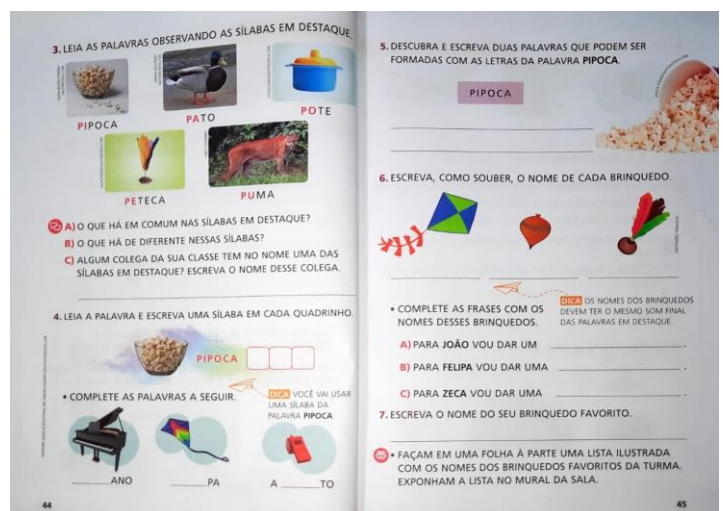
3. LEIA AS PALAVRAS OBSERVANDO AS SÍLABAS EM DESTAQUE.

PIPOCA

PATO

POTE

PETECA

PUMA

A) O QUE HÁ EM COMUM NAS SÍLABAS EM DESTAQUE?

B) O QUE HÁ DE DIFERENTE NESSAS SÍLABAS?

C) ALGUM COLEGA DA SUA CLASSE TEM NO NOME UMA DAS SÍLABAS EM DESTAQUE? ESCREVA O NOME DESSE COLEGA.

4. LEIA A PALAVRA E ESCREVA UMA SÍLABA EM CADA QUADRINHO.

PIPOCA

• COMPLETE AS PALAVRAS A SEGUIR.

DICA VOCÊ VAI USAR UMA SÍLABA DA PALAVRA PIPOCA

_____ANO _____PA A _____TO

44

5. DESCUBRA E ESCREVA DUAS PALAVRAS QUE PODEM SER FORMADAS COM AS LETRAS DA PALAVRA PIPOCA.

PIPOCA

6. ESCREVA, COMO SOUBER, O NOME DE CADA BRINQUEDO.

• COMPLETE AS FRASES COM OS NOMES DESSES BRINQUEDOS.

DICA OS NOMES DOS BRINQUEDOS DEVEM TER O MESMO SOM FINAL DAS PALAVRAS EM DESTAQUE.

A) PARA JOÃO VOU DAR UM _____.

B) PARA FELIPA VOU DAR UMA _____.

C) PARA ZECA VOU DAR UMA _____.

7. ESCREVA O NOME DO SEU BRINQUEDO FAVORITO.

• FAÇAM EM UMA FOLHA À PARTE UMA LISTA ILUSTRADA COM OS NOMES DOS BRINQUEDOS FAVORITOS DA TURMA. EXPONHAM A LISTA NO MURAL DA SALA.

45